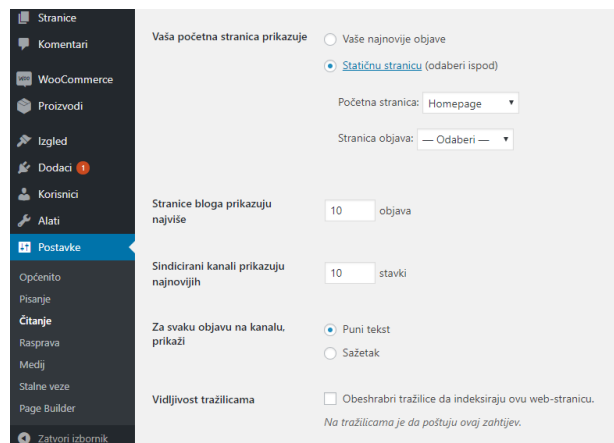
Stranice
Komentari
WooCommerce
Proizvodi
Izgled
Dodaci 1
Korisnici
Alati
Postavke
Općenito
Pisanje
Čitanje
Rasprava
Mediji
Stalne veze
Page Builder
Zatvori izbornik

Vaša početna stranica prikazuje
Vaše najnovije objave
Statičnu stranicu (odaberi ispod)
Početna stranica: Homepage
Stranica objava: — Odaberi —

Stranice bloga prikazuju najviše
10 objava

Sindicirani kanali prikazuju najnovijih
10 stavki

Za svaku objavu na kanalu, prikaži
Puni tekst
Sažetak

Vidljivost tražilicama
Obeshrabri tražilice da indeksiraju ovu web-stranicu.
Na tražilicama je da poštuju ovaj zahtjev.